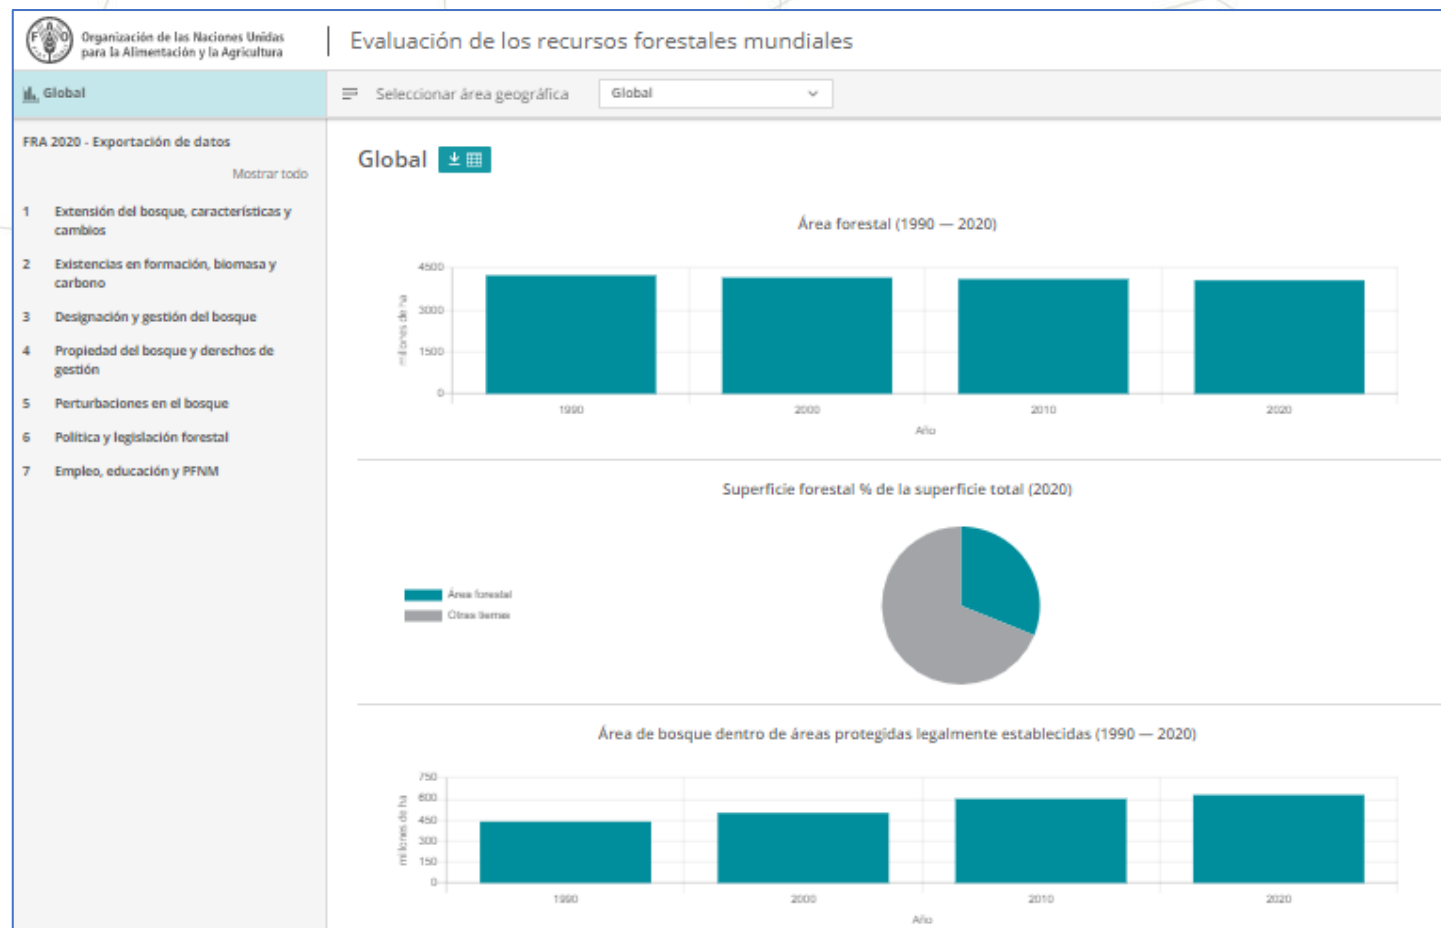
FAO Organización de las Naciones Unidas para la Alimentación y la Agricultura

Evaluación de los recursos forestales mundiales

Global

Seleccionar área geográfica

Global

FRA 2020 - Exportación de datos

Mostrar todo

1 Extensión del bosque, características y cambios

2 Existencias en formación, biomasa y carbono

3 Designación y gestión del bosque

4 Propiedad del bosque y derechos de gestión

5 Perturbaciones en el bosque

6 Política y legislación forestal

7 Empleo, educación y PFNM

Global

Área forestal (1990 — 2020)

4500
3000
1500
0

millones de ha

1990 2000 2010 2020

Año

Superficie forestal % de la superficie total (2020)

Área forestal
Otras tierras

Área de bosque dentro de áreas protegidas legalmente establecidas (1990 — 2020)

750
600
450
300
150
0

millones de ha

1990 2000 2010 2020

Año